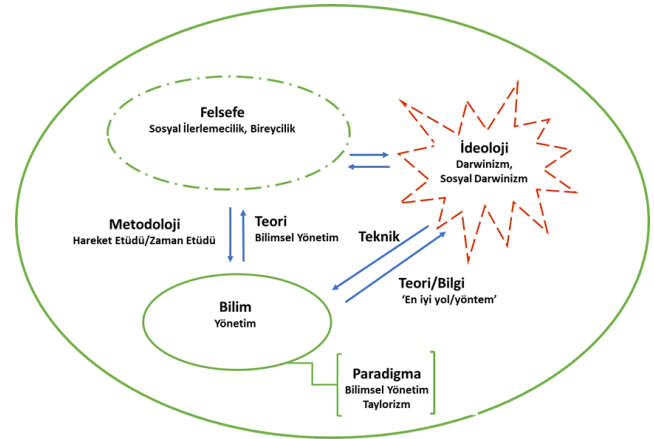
Felsefe
Sosyal İlerlemecilik, Bireycilik

İdeoloji
Darwinizm, Sosyal Darwinizm

Metodoloji
Hareket Etüdü/Zaman Etüdü

Teori
Bilimsel Yönetim

Teknik

Teori/Bilgi
'En iyi yol/yöntem'

Bilim
Yönetim

Paradigma
Bilimsel Yönetim
Taylorizm